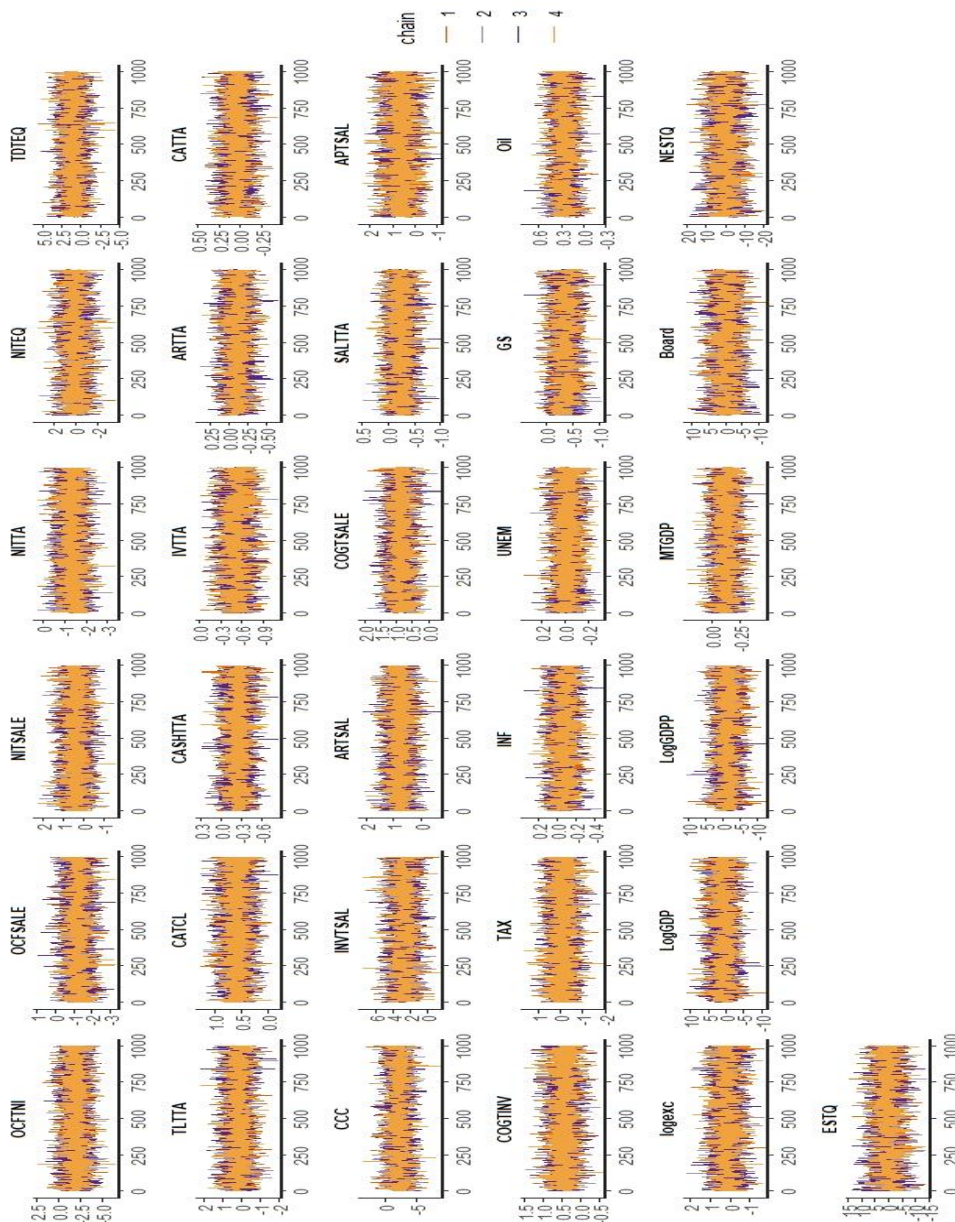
OCFTNI
2.5
0.0
-2.5
-5.0
0 250 500 750 1000

OCFSALE
1
0
-1
-2
-3
0 250 500 750 1000

NITSALE
2
1
0
-1
0 250 500 750 1000

NITTA
0
-1
-2
-3
0 250 500 750 1000

NITEQ
2
0
-2
0 250 500 750 1000

TDTEQ
5.0
2.5
0.0
-2.5
-5.0
0 250 500 750 1000

TLTTA
2
1
0
-1
-2
0 250 500 750 1000

CATCL
1.0
0.5
0.0
0 250 500 750 1000

CASHTTA
0.3
0.0
-0.3
-0.6
0 250 500 750 1000

IVTTA
0.0
-0.3
-0.6
-0.9
0 250 500 750 1000

ARTTA
0.25
0.00
-0.25
-0.50
0 250 500 750 1000

CATTA
0.50
0.25
0.00
-0.25
0 250 500 750 1000

CCC
0
-5
0 250 500 750 1000

INVTSAL
6
4
2
0
0 250 500 750 1000

ARTSAL
2
1
0
0 250 500 750 1000

COGTSALE
2.0
1.5
1.0
0.5
0.0
0 250 500 750 1000

SALTTA
0.5
0.0
-0.5
-1.0
0 250 500 750 1000

APTSAL
2
1
0
-1
0 250 500 750 1000

COGTINV
1.5
1.0
0.5
0.0
-0.5
0 250 500 750 1000

TAX
1
0
-1
-2
0 250 500 750 1000

INF
0.2
0.0
-0.2
-0.4
0 250 500 750 1000

UNEM
0.2
0.0
-0.2
0 250 500 750 1000

GS
0.0
-0.5
-1.0
0 250 500 750 1000

Oil
0.6
0.3
0.0
-0.3
0 250 500 750 1000

logexc
2
1
0
-1
0 250 500 750 1000

LogGDP
10
5
0
-5
-10
0 250 500 750 1000

LogGDPP
10
5
0
-5
-10
0 250 500 750 1000

MTGDP
0.00
-0.25
0 250 500 750 1000

Board
10
5
0
-5
-10
0 250 500 750 1000

NESTQ
20
10
0
-10
-20
0 250 500 750 1000

ESTQ
15
10
5
0
-5
-10
-15
0 250 500 750 1000

chain
1
2
3
4